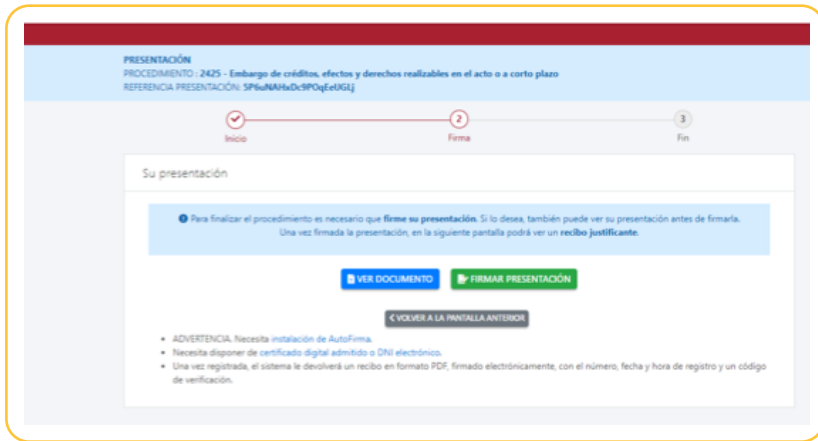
PRESENTACIÓN
PROCEDIMIENTO : 2425 - Embargo de créditos, efectos y derechos realizables en el acto o a corto plazo
REFERENCIA PRESENTACIÓN: 5P6uNAHxDc9POqEeUGLj

2
3
Inicio
Firma
Fin

Su presentación

Para finalizar el procedimiento es necesario que firme su presentación. Si lo desea, también puede ver su presentación antes de firmarla. Una vez firmada la presentación, en la siguiente pantalla podrá ver un recibo justificante.

VER DOCUMENTO
FIRMAR PRESENTACIÓN

VOLVER A LA PANTALLA ANTERIOR

- ADVERTENCIA. Necesita instalación de AutoFirma.
- Necesita disponer de certificado digital admitido o DNI electrónico.
- Una vez registrada, el sistema le devolverá un recibo en formato PDF, firmado electrónicamente, con el número, fecha y hora de registro y un código de verificación.